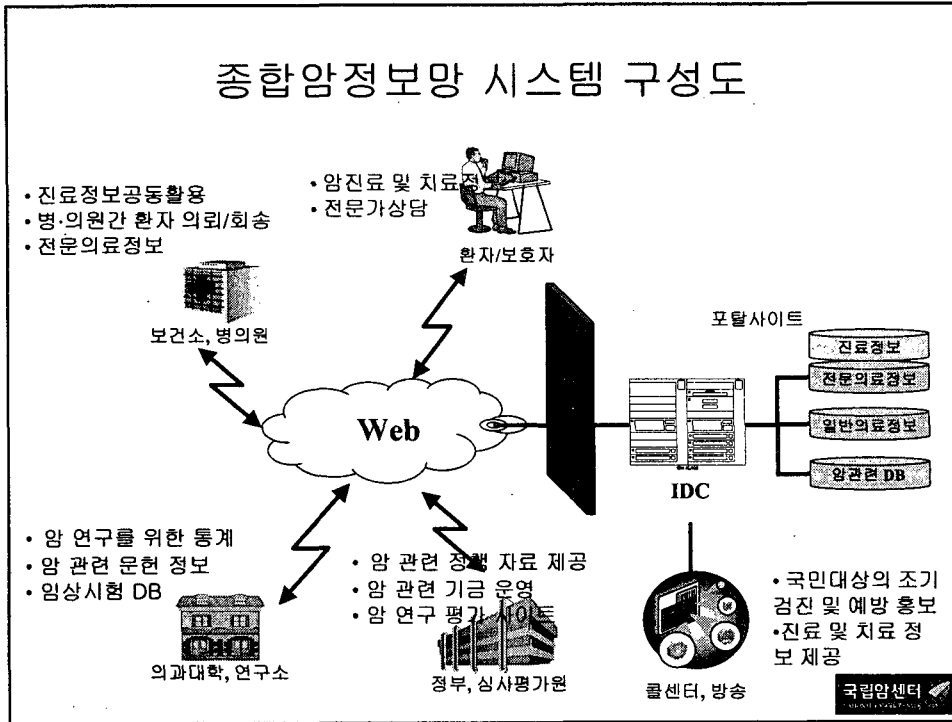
종합암정보망 시스템 구성도

• 진료정보공동활용
• 병·의원간 환자 의뢰/회송
• 전문의료정보

보건소, 병의원

• 암진료 및 치료정
• 전문가상담

환자/보호자

Web

포탈사이트

진료정보
전문의료정보
일반의료정보
암관련 DB

IDC

• 암 연구를 위한 통계
• 암 관련 문헌 정보
• 임상시험 DB

의과대학, 연구소

• 암 관련 정책 자료 제공
• 암 관련 기금 운영
• 암 연구 평가 사이트

정부, 심사평가원

• 국민대상의 조기 검진 및 예방 홍보
• 진료 및 치료 정보 제공

콜센터, 방송

국립암센터